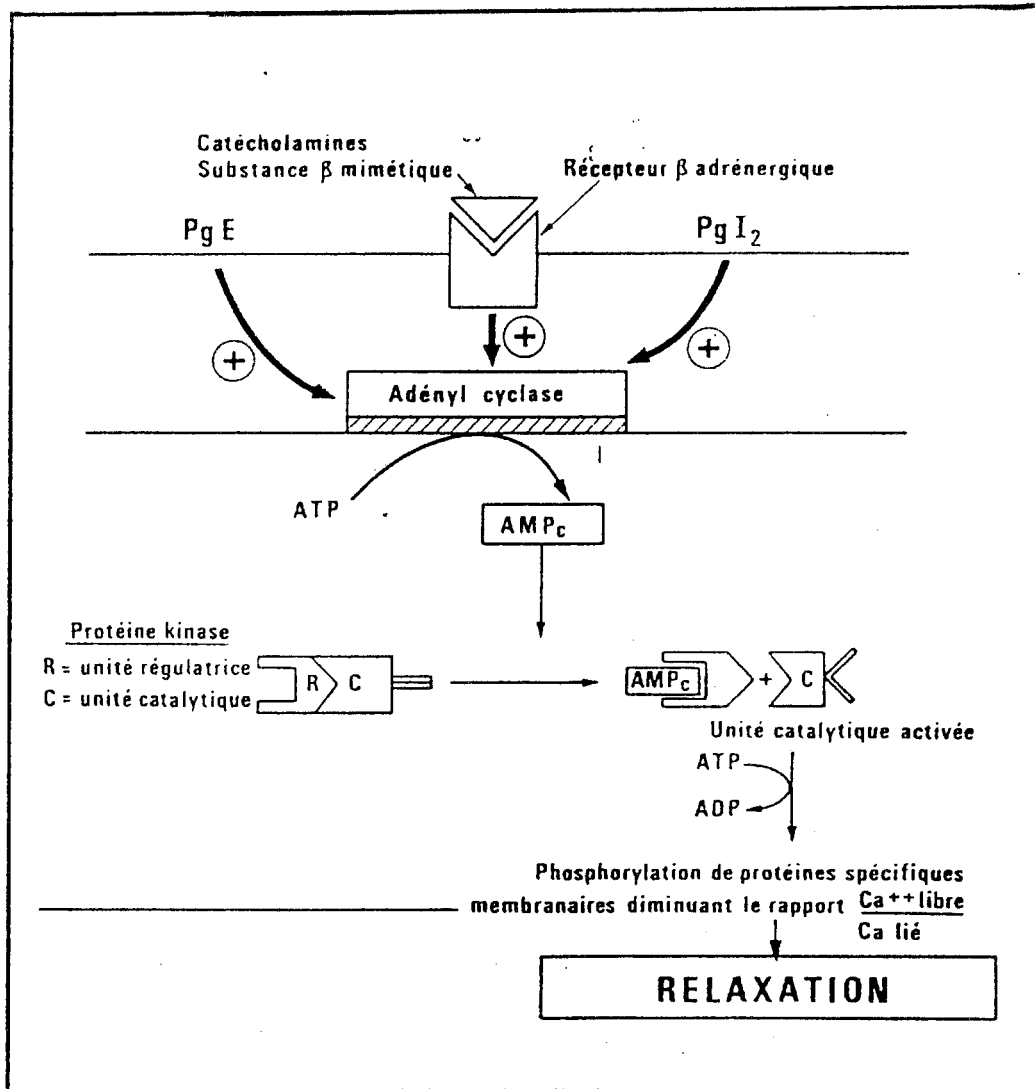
Catécholamines
Substance β mimétique

Récepteur β adrénergique

Pg E

Pg $I_2$

+

+

+

Adényl cyclase

ATP

$AMP_c$

Protéine kinase
R = unité régulatrice
C = unité catalytique

R

C

$AMP_c$

+

C

Unité catalytique activée

ATP

ADP

Phosphorylation de protéines spécifiques membranaires diminuant le rapport $\frac{Ca^{++} libre}{Ca\ lié}$

RELAXATION